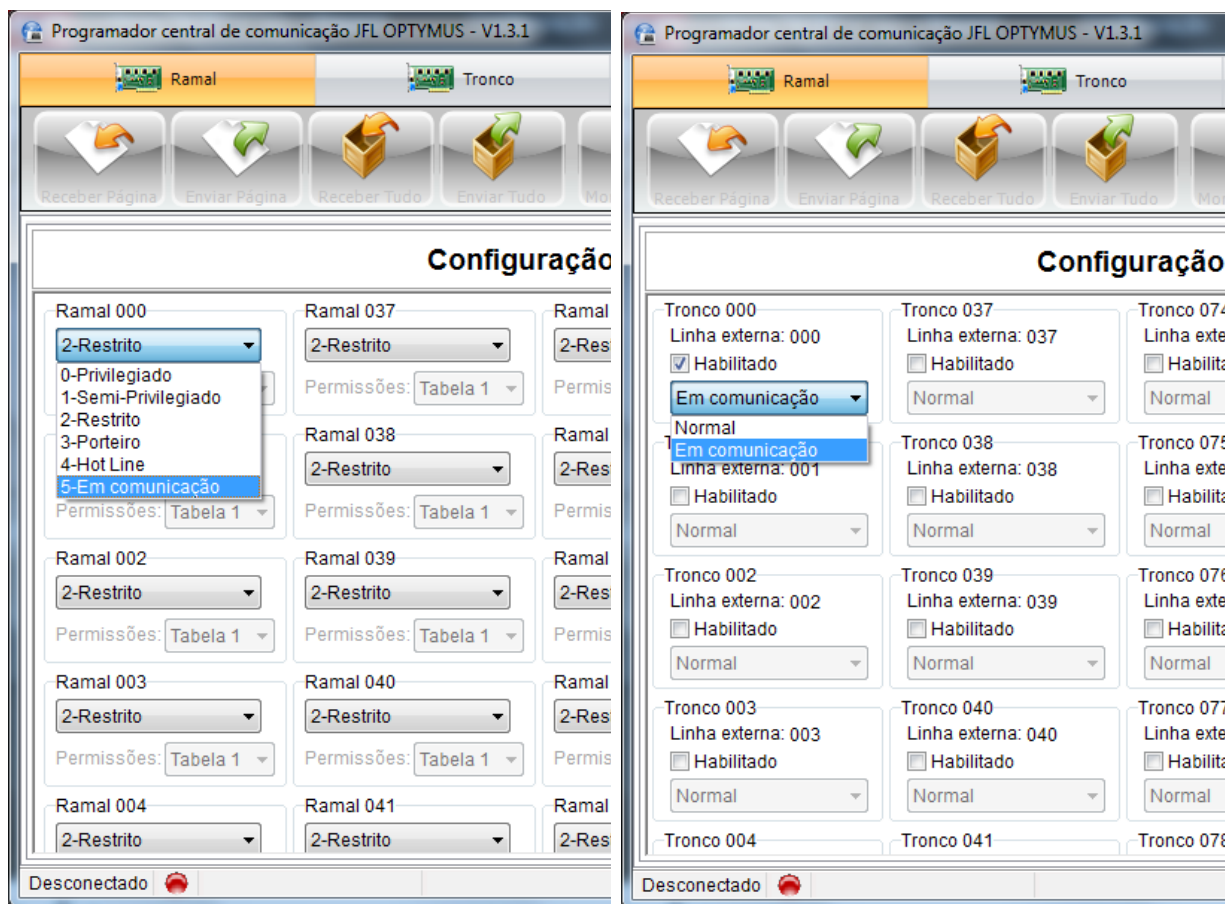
Programador central de comunicação JFL OPTYMUS - V1.3.1

Ramal
Tronco

Receber Página
Enviar Página
Receber Tudo
Enviar Tudo
Mo

Configuração

Ramal 000
2-Restrito
0-Privilegiado
1-Semi-Privilegiado
2-Restrito
3-Porteiro
4-Hot Line
5-Em comunicação
Permissões: Tabela 1

Ramal 037
2-Restrito
Permissões: Tabela 1

Ramal
2-Res
Permis

Ramal 038
2-Restrito
Permissões: Tabela 1

Ramal
2-Res
Permis

Ramal 002
2-Restrito
Permissões: Tabela 1

Ramal 039
2-Restrito
Permissões: Tabela 1

Ramal
2-Res
Permis

Ramal 003
2-Restrito
Permissões: Tabela 1

Ramal 040
2-Restrito
Permissões: Tabela 1

Ramal
2-Res
Permis

Ramal 004
2-Restrito

Ramal 041
2-Restrito

Ramal
2-Res

Desconectado

Programador central de comunicação JFL OPTYMUS - V1.3.1

Ramal
Tronco

Receber Página
Enviar Página
Receber Tudo
Enviar Tudo
Mo

Configuração

Tronco 000
Linha externa: 000
Habilitado
Em comunicação
Normal
Em comunicação

Tronco 037
Linha externa: 037
Habilitado
Normal

Tronco 074
Linha exte
Habilita
Normal

Linha externa: 001
Habilitado
Normal

Tronco 038
Linha externa: 038
Habilitado
Normal

Tronco 075
Linha exte
Habilita
Normal

Tronco 002
Linha externa: 002
Habilitado
Normal

Tronco 039
Linha externa: 039
Habilitado
Normal

Tronco 076
Linha exte
Habilita
Normal

Tronco 003
Linha externa: 003
Habilitado
Normal

Tronco 040
Linha externa: 040
Habilitado
Normal

Tronco 077
Linha exte
Habilita
Normal

Tronco 004
Tronco 041
Tronco 078

Desconectado